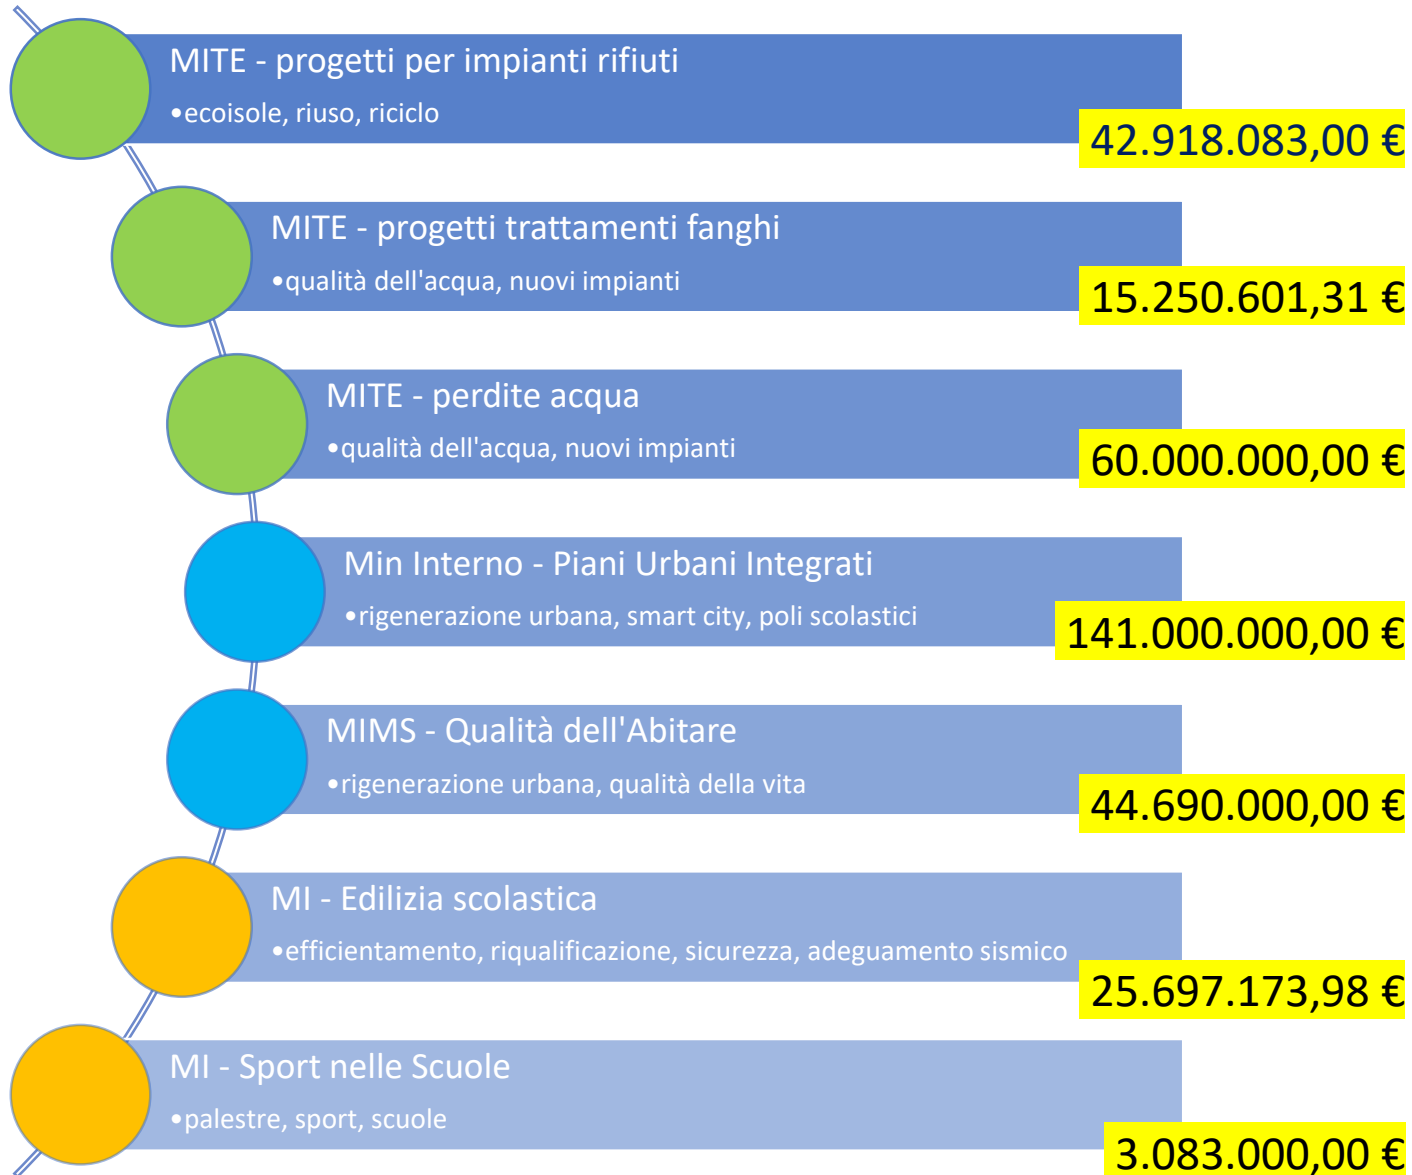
MITE - progetti per impianti rifiuti
•ecoisole, riuso, riciclo
42.918.083,00 €

MITE - progetti trattamenti fanghi
•qualità dell'acqua, nuovi impianti
15.250.601,31 €

MITE - perdite acqua
•qualità dell'acqua, nuovi impianti
60.000.000,00 €

Min Interno - Piani Urbani Integrati
•rigenerazione urbana, smart city, poli scolastici
141.000.000,00 €

MIMS - Qualità dell'Abitare
•rigenerazione urbana, qualità della vita
44.690.000,00 €

MI - Edilizia scolastica
•efficientamento, riqualificazione, sicurezza, adeguamento sismico
25.697.173,98 €

MI - Sport nelle Scuole
•palestre, sport, scuole
3.083.000,00 €